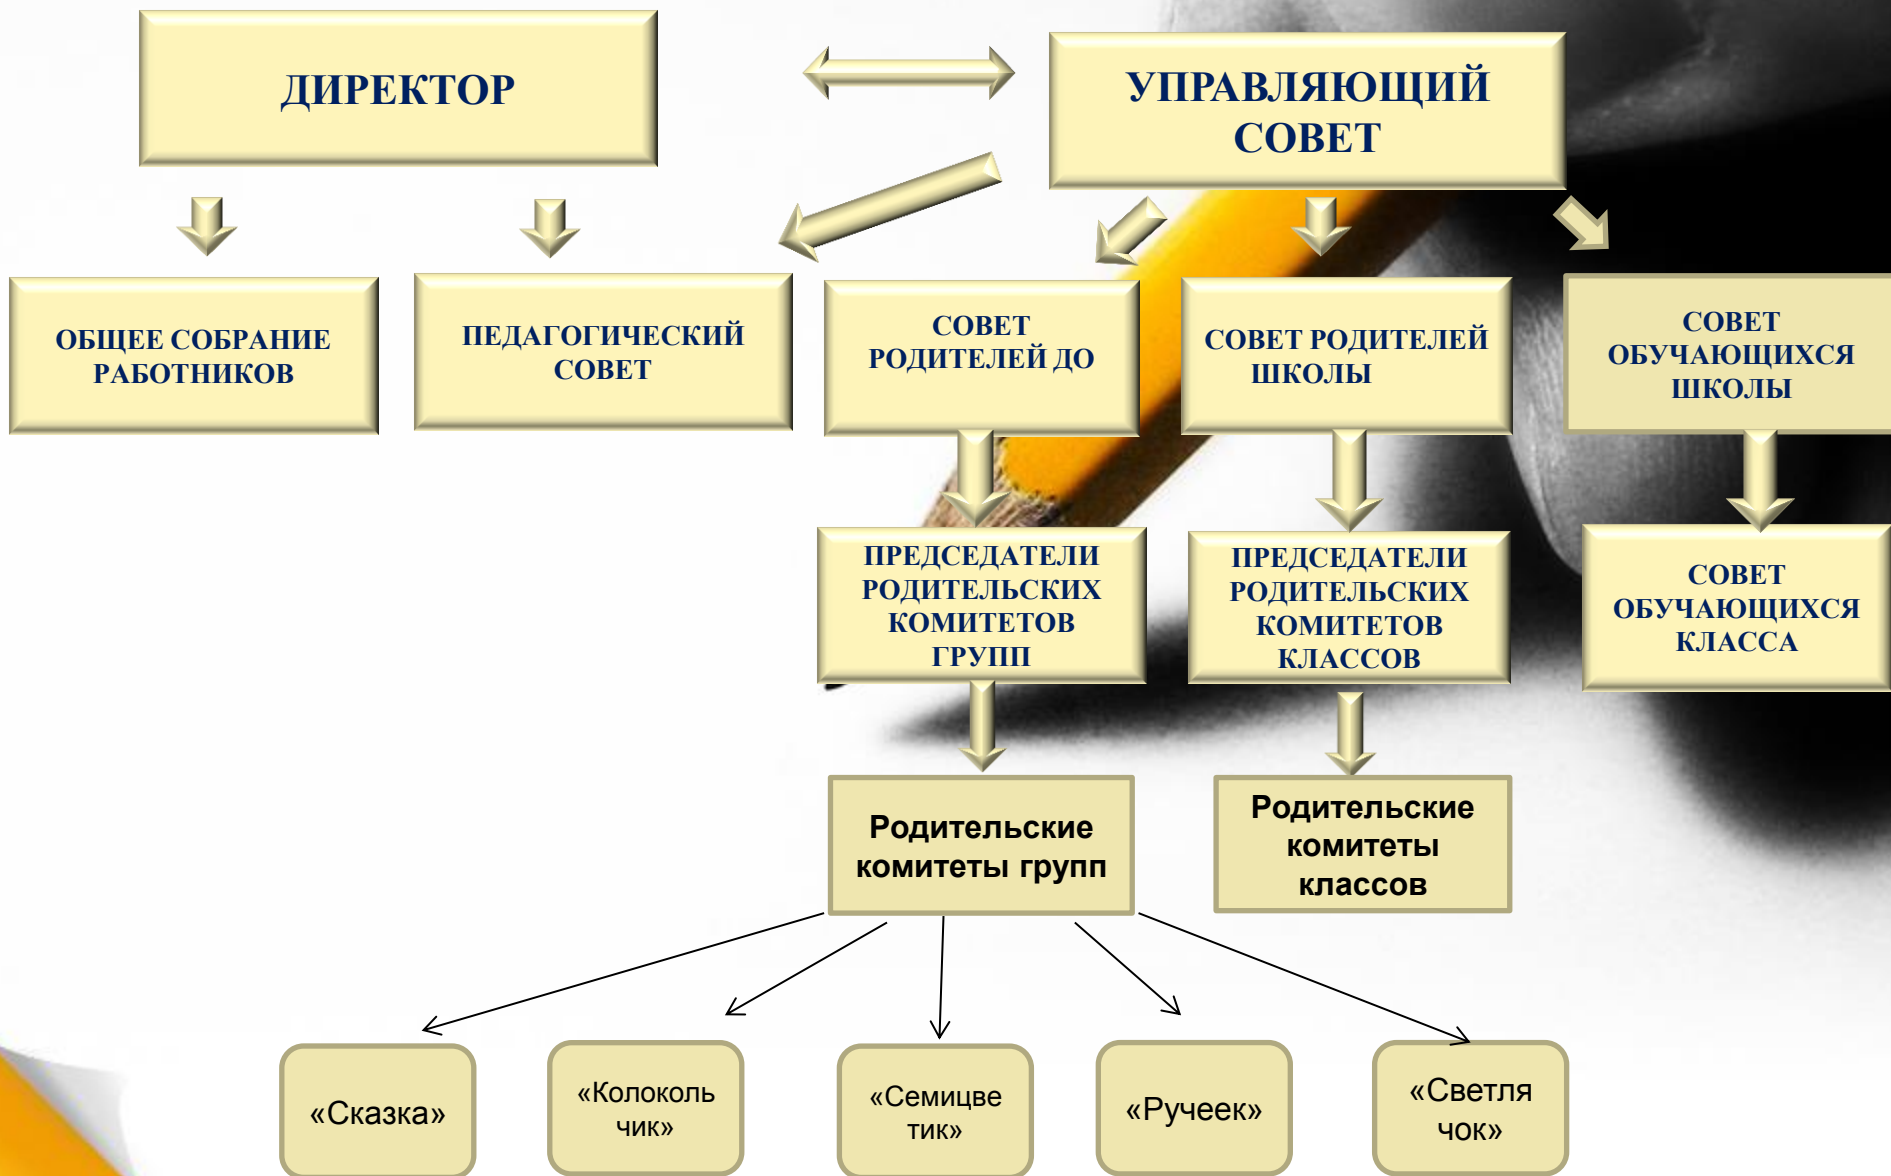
ДИРЕКТОР

УПРАВЛЯЮЩИЙ СОВЕТ

ОБЩЕЕ СОБРАНИЕ РАБОТНИКОВ

ПЕДАГОГИЧЕСКИЙ СОВЕТ

СОВЕТ РОДИТЕЛЕЙ ДО

СОВЕТ РОДИТЕЛЕЙ ШКОЛЫ

СОВЕТ ОБУЧАЮЩИХСЯ ШКОЛЫ

ПРЕДСЕДАТЕЛИ РОДИТЕЛЬСКИХ КОМИТЕТОВ ГРУПП

ПРЕДСЕДАТЕЛИ РОДИТЕЛЬСКИХ КОМИТЕТОВ КЛАССОВ

СОВЕТ ОБУЧАЮЩИХСЯ КЛАССА

Родительские комитеты групп

Родительские комитеты классов

«Сказка»

«Колоколь чик»

«Семицве тик»

«Ручеек»

«Светля чок»